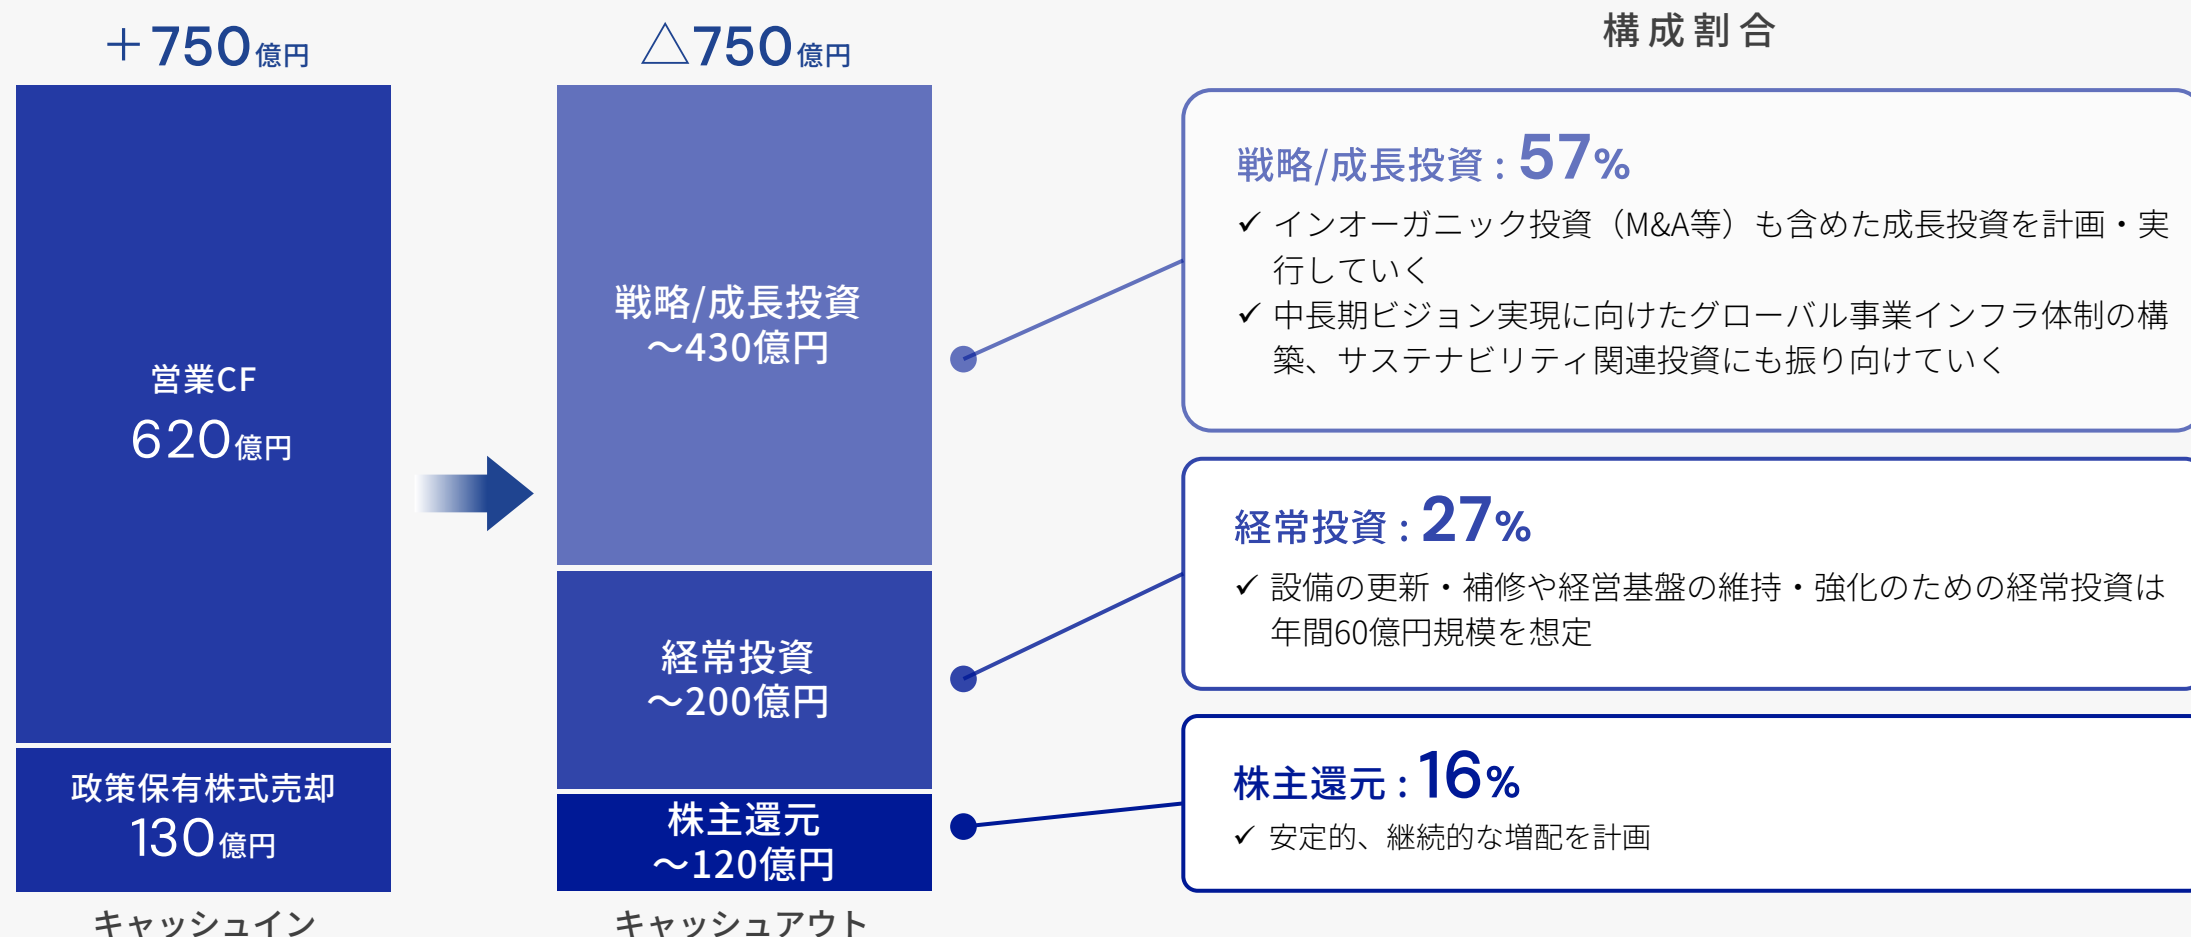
＋750億円

営業CF
620億円

政策保有株式売却
130億円

キャッシュイン

△750億円

戦略/成長投資
～430億円

経常投資
～200億円

株主還元
～120億円

キャッシュアウト

構成割合

戦略/成長投資：57%

✓ インオーガニック投資（M&A等）も含めた成長投資を計画・実行していく

✓ 中長期ビジョン実現に向けたグローバル事業インフラ体制の構築、サステナビリティ関連投資にも振り向けていく

経常投資：27%

✓ 設備の更新・補修や経営基盤の維持・強化のための経常投資は年間60億円規模を想定

株主還元：16%

✓ 安定的、継続的な増配を計画